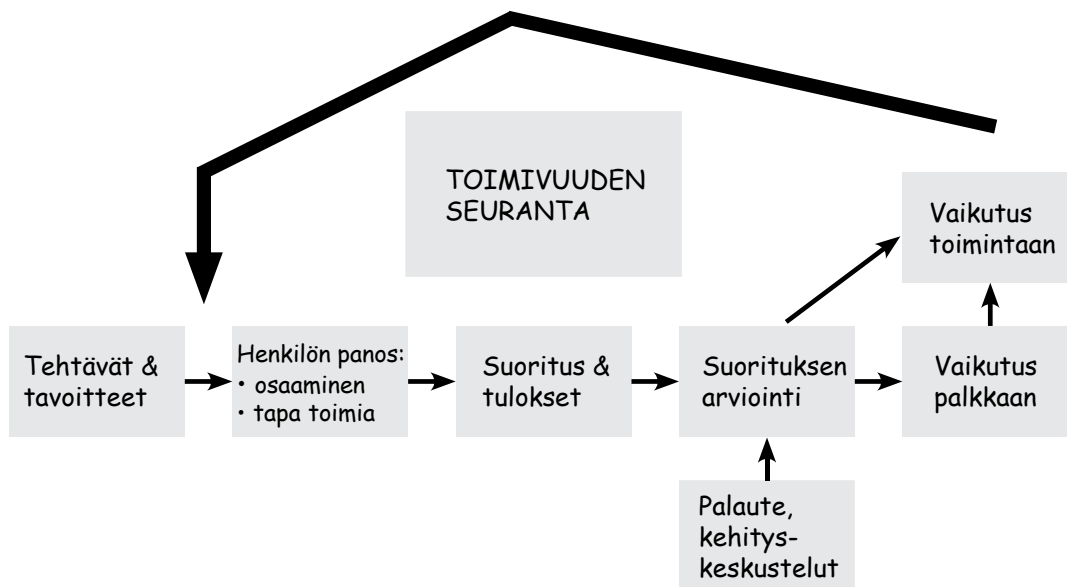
TOIMIVUUDEN SEURANTA

Vaikutus toimintaan

Tehtävät & tavoitteet

Henkilön panos:
• osaaminen
• tapa toimia

Suoritus & tulokset

Suorituksen arviointi

Vaikutus palkkaan

Palaute, kehitys-keskustelut